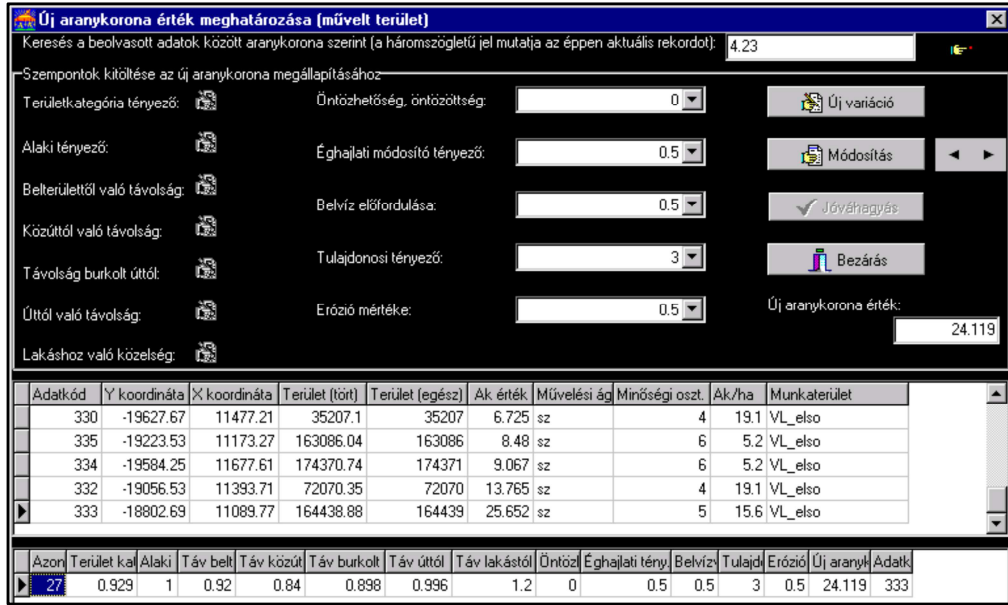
Új aranykorona érték meghatározása (művelt terület)

Keresés a beolvasott adatok között aranykorona szerint (a háromszögletű jel mutatja az éppen aktuális rekordot): 4.23

Szempontok kitöltése az új aranykorona megállapításához

Területkategória tényező:

Alaki tényező:

Belterülettől való távolság:

Közúttól való távolság:

Távolság burkolt úttól:

Úttól való távolság:

Lakáshoz való közelség:

Öntözhetőség, öntözöttség: 0

Éghajlati módosító tényező: 0.5

Belvíz előfordulása: 0.5

Tulajdonosi tényező: 3

Erózió mértéke: 0.5

Új variáció

Módosítás

Jóváhagyás

Bezárás

Új aranykorona érték:
24.119

| Adatkód | Y koordináta | X koordináta | Terület (tört) | Terület (egész) | Ak érték | Művelési ág | Minőségi oszt. | Ak/ha | Munkaterület |
|---|---|---|---|---|---|---|---|---|---|
| 330 | -19627.67 | 11477.21 | 35207.1 | 35207 | 6.725 | sz | 4 | 19.1 | VL_elso |
| 335 | -19223.53 | 11173.27 | 163086.04 | 163086 | 8.48 | sz | 6 | 5.2 | VL_elso |
| 334 | -19584.25 | 11677.61 | 174370.74 | 174371 | 9.067 | sz | 6 | 5.2 | VL_elso |
| 332 | -19056.53 | 11393.71 | 72070.35 | 72070 | 13.765 | sz | 4 | 19.1 | VL_elso |
| 333 | -18802.69 | 11089.77 | 164438.88 | 164439 | 25.652 | sz | 5 | 15.6 | VL_elso |

| Azon | Terület kat | Alaki | Táv belt | Táv közút | Táv burkolt | Táv úttól | Táv lakástól | Öntöz | Éghajlati tény. | Belvíz | Tulajd | Erózió | Új arany | Adatk |
|---|---|---|---|---|---|---|---|---|---|---|---|---|---|---|
| 27 | 0.929 | 1 | 0.92 | 0.84 | 0.898 | 0.996 | 1.2 | 0 | 0.5 | 0.5 | 3 | 0.5 | 24.119 | 333 |